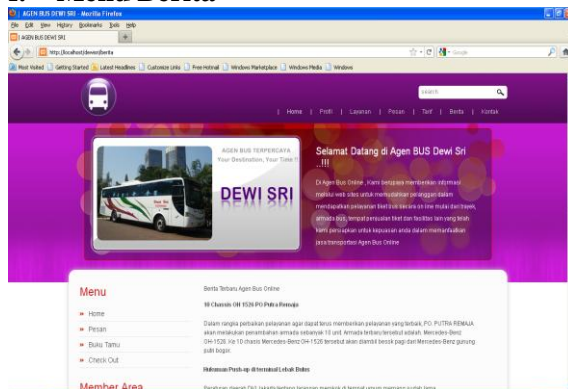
AGEN BUS DEWI SRI - Mozilla Firefox

File Edit View History Bookmarks Tools Help

AGEN BUS DEWI SRI

http://localhost/dewsri/berita

Google

Most Visited Getting Started Latest Headlines Customize Links Free Hotmail Windows Marketplace Windows Media Windows

search

| Home | Profil | Layanan | Pesan | Tarif | Berita | Kontak

AGEN BUS TERPERCAYA Your Destination, Your Time !

DEWI SRI

Selamat Datang di Agen BUS Dewi Sri ..!!!

Di Agen Bus Online , Kami berupaya memberikan informasi melalui web site untuk memudahkan pelanggan dalam mendapatkan pelayanan tiket bus secara on line mulai dari tiket, armada bus, tempat pemesanan tiket dan fasilitas lain yang telah kami persiapkan untuk kepuasan anda dalam memanfaatkan jasa transportasi Agen Bus Online

Menu

» Home

» Pesan

» Buku Tamu

» Check Out

Member Area

Berita Terbaru Agen Bus Online

10 Chassis OH 1526 PO Putra Remaja

Dalam rangka perbaikan pelayanan agar dapat terus memberikan pelayanan yang terbaik, PO. PUTRA REMAJA akan melakukan penambahan armada sebanyak 10 unit. Armada terbaru tersebut adalah. Mercedes-Benz OH-1526. Ke 10 chassis Mercedes-Benz OH-1526 tersebut akan diambil besok pagi dari Mercedes-Benz gunung putri bogor.

Hukuman Push-up di terminal Lebak Bulus

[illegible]